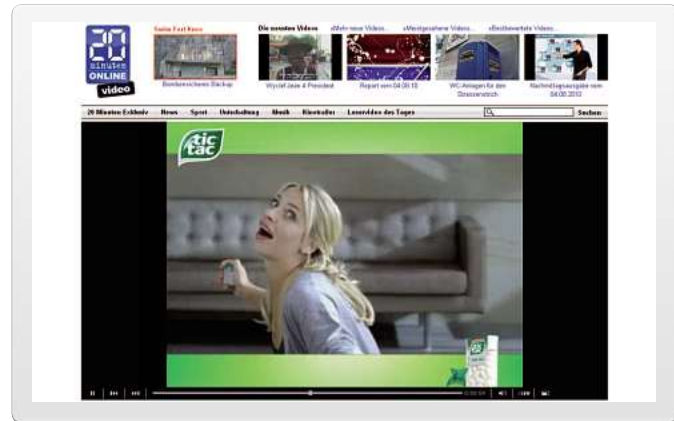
20 minuten ONLINE video

Swiss Fast News
Bombensicheres Backup

Die neusten Videos
»Mehr neue Videos
»Meistgesehene Videos
»Bestbewertete Videos

Wyclef Jean 4 President
Report vom 04.08.10
WC-Anlagen für den Strassenstrich
Nachrichtenausgabe vom 04.08.2010

20 Minuten Exklusiv | News | Sport | Unterhaltung | Musik | Kinotrailer | Leservideo des Tages

Suchen

tic tac

tic tac